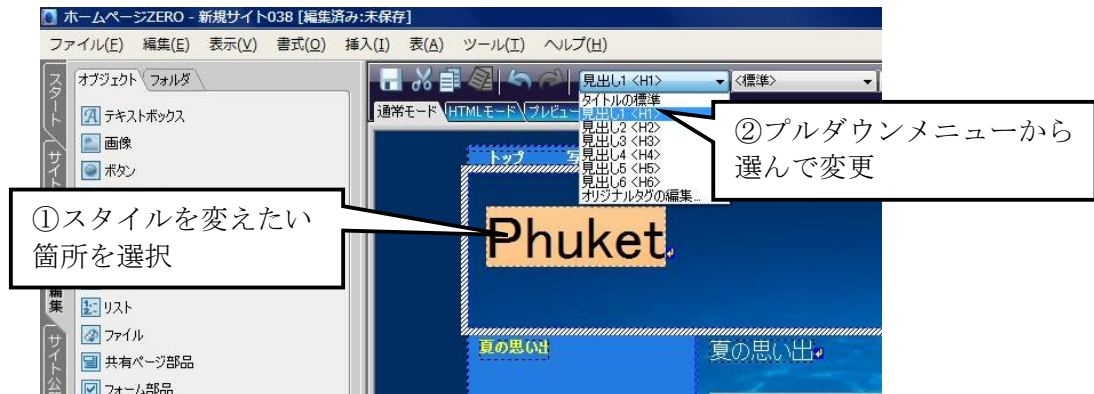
ホームページZERO - 新規サイト038 [編集済み:未保存]

ファイル(F) 編集(E) 表示(V) 書式(O) 挿入(I) 表(A) ツール(T) ヘルプ(H)

スタート

サイト

編集

サイト公

オブジェクト フォルダ

テキストボックス

画像

ボタン

リスト

ファイル

共有ページ部品

フォーム部品

見出し1 <H1>

<標準>

通常モード HTMLモード プレビュー

タイトルの標準

見出し1 <H1>

見出し2 <H2>

見出し3 <H3>

見出し4 <H4>

見出し5 <H5>

見出し6 <H6>

オリジナルタグの編集...

トップ

②プルダウンメニューから選んで変更

①スタイルを変えたい箇所を選択

Phuket

夏の思い出

夏の思い出